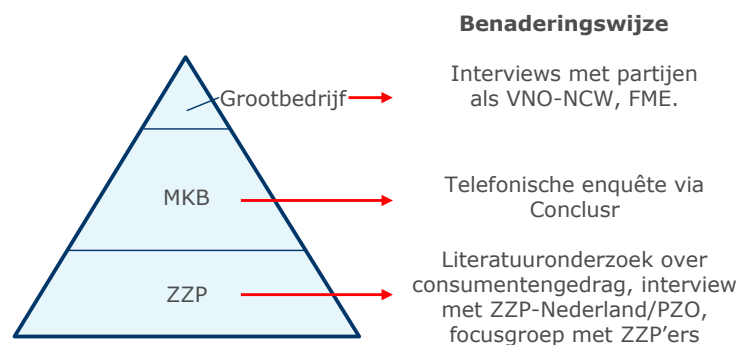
Benaderingswijze

Grootbedrijf

Interviews met partijen als VNO-NCW, FME.

MKB

Telefonische enquête via Conclusr

ZZP

Literatuuronderzoek over consumentengedrag, interview met ZZP-Nederland/PZO, focusgroep met ZZP'ers